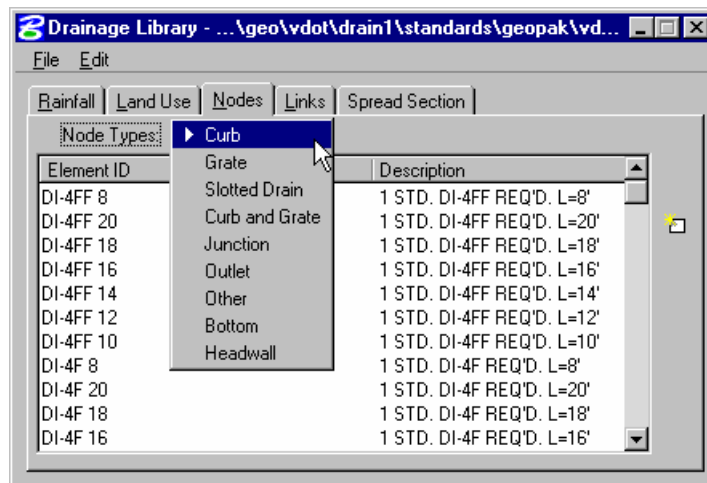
Drainage Library - ...\geo\vdot\drain1\standards\geopak\vd...

File Edit

Rainfall | Land Use | Nodes | Links | Spread Section

Node Types:

Curb
Grate
Slotted Drain
Curb and Grate
Junction
Outlet
Other
Bottom
Headwall

| Element ID | Description |
|---|---|
| DI-4FF 8 | 1 STD. DI-4FF REQ'D. L=8' |
| DI-4FF 20 | 1 STD. DI-4FF REQ'D. L=20' |
| DI-4FF 18 | 1 STD. DI-4FF REQ'D. L=18' |
| DI-4FF 16 | 1 STD. DI-4FF REQ'D. L=16' |
| DI-4FF 14 | 1 STD. DI-4FF REQ'D. L=14' |
| DI-4FF 12 | 1 STD. DI-4FF REQ'D. L=12' |
| DI-4FF 10 | 1 STD. DI-4FF REQ'D. L=10' |
| DI-4F 8 | 1 STD. DI-4F REQ'D. L=8' |
| DI-4F 20 | 1 STD. DI-4F REQ'D. L=20' |
| DI-4F 18 | 1 STD. DI-4F REQ'D. L=18' |
| DI-4F 16 | 1 STD. DI-4F REQ'D. L=16' |